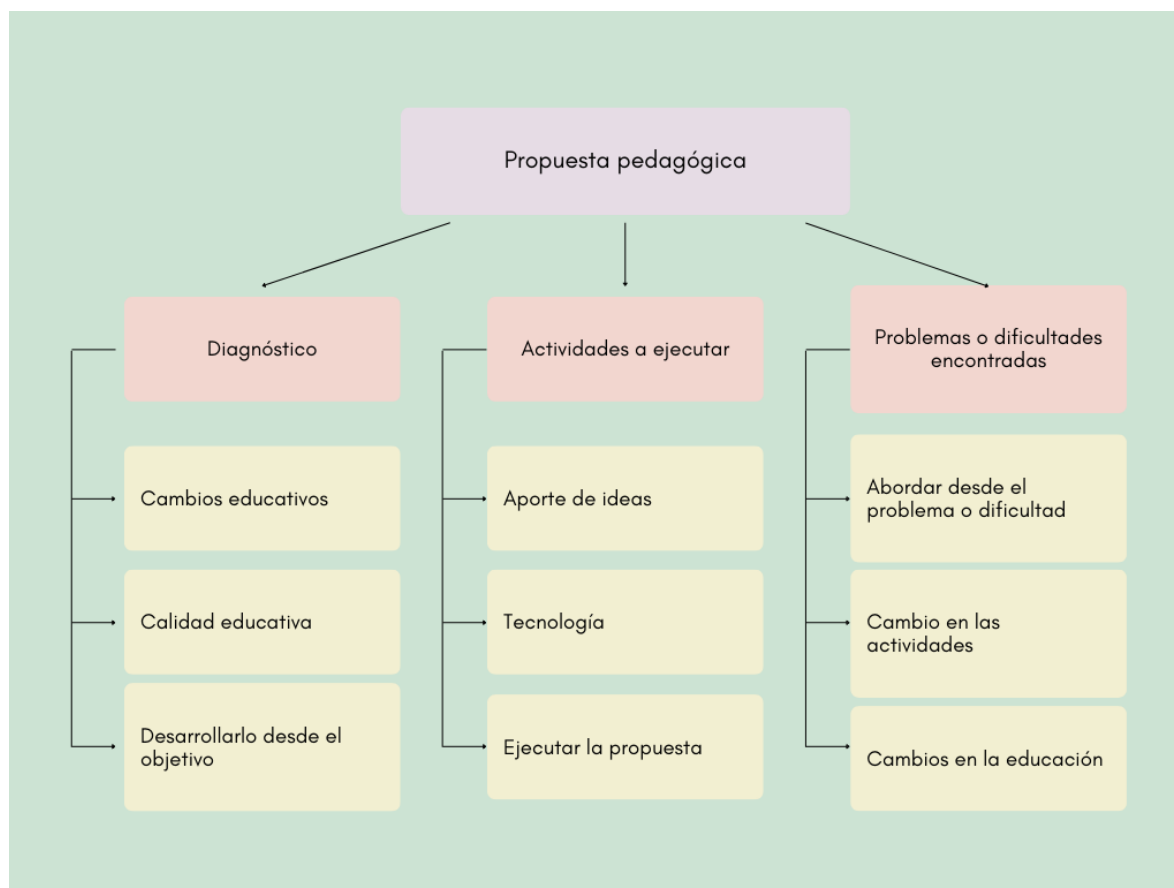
Propuesta pedagógica

Diagnóstico

Cambios educativos

Calidad educativa

Desarrollarlo desde el objetivo

Actividades a ejecutar

Aporte de ideas

Tecnología

Ejecutar la propuesta

Problemas o dificultades encontradas

Abordar desde el problema o dificultad

Cambio en las actividades

Cambios en la educación